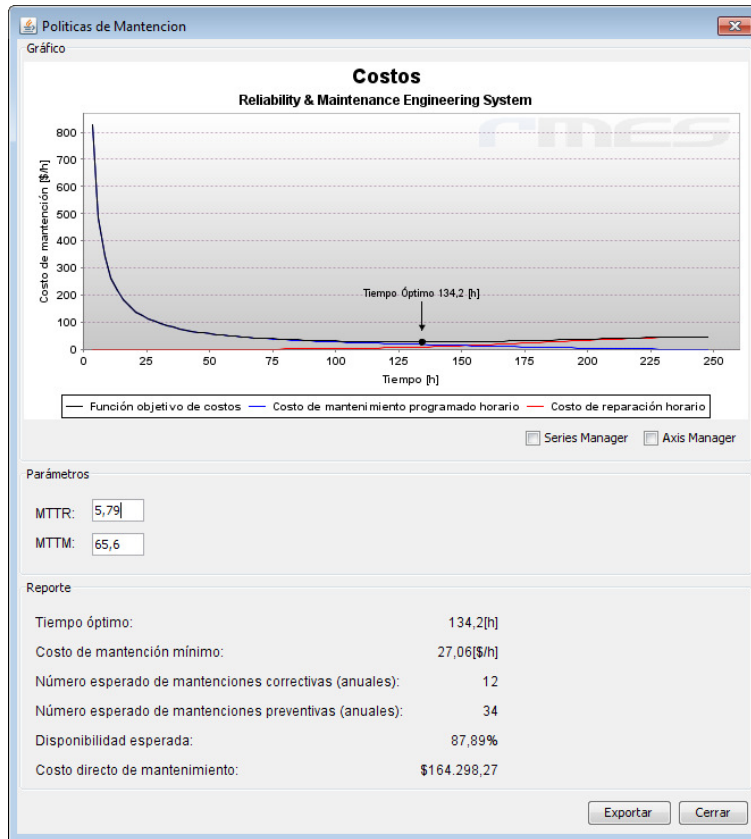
Politicas de Mantencion

Gráfico

Costos
Reliability & Maintenance Engineering System

rmes

Costo de mantención [$/h]

800
700
600
500
400
300
200
100
0

Tiempo Óptimo 134,2 [h]

0 25 50 75 100 125 150 175 200 225 250

Tiempo [h]

Función objetivo de costos
Costo de mantenimiento programado horario
Costo de reparación horario

Series Manager
Axis Manager

Parámetros

MTTR: 5,79
MTTM: 65,6

Reporte

| | |
|---|---|
| Tiempo óptimo: | 134,2[h] |
| Costo de mantención mínimo: | 27,06[$/h] |
| Número esperado de mantenciones correctivas (anuales): | 12 |
| Número esperado de mantenciones preventivas (anuales): | 34 |
| Disponibilidad esperada: | 87,89% |
| Costo directo de mantenimiento: | $164.298,27 |

Exportar
Cerrar